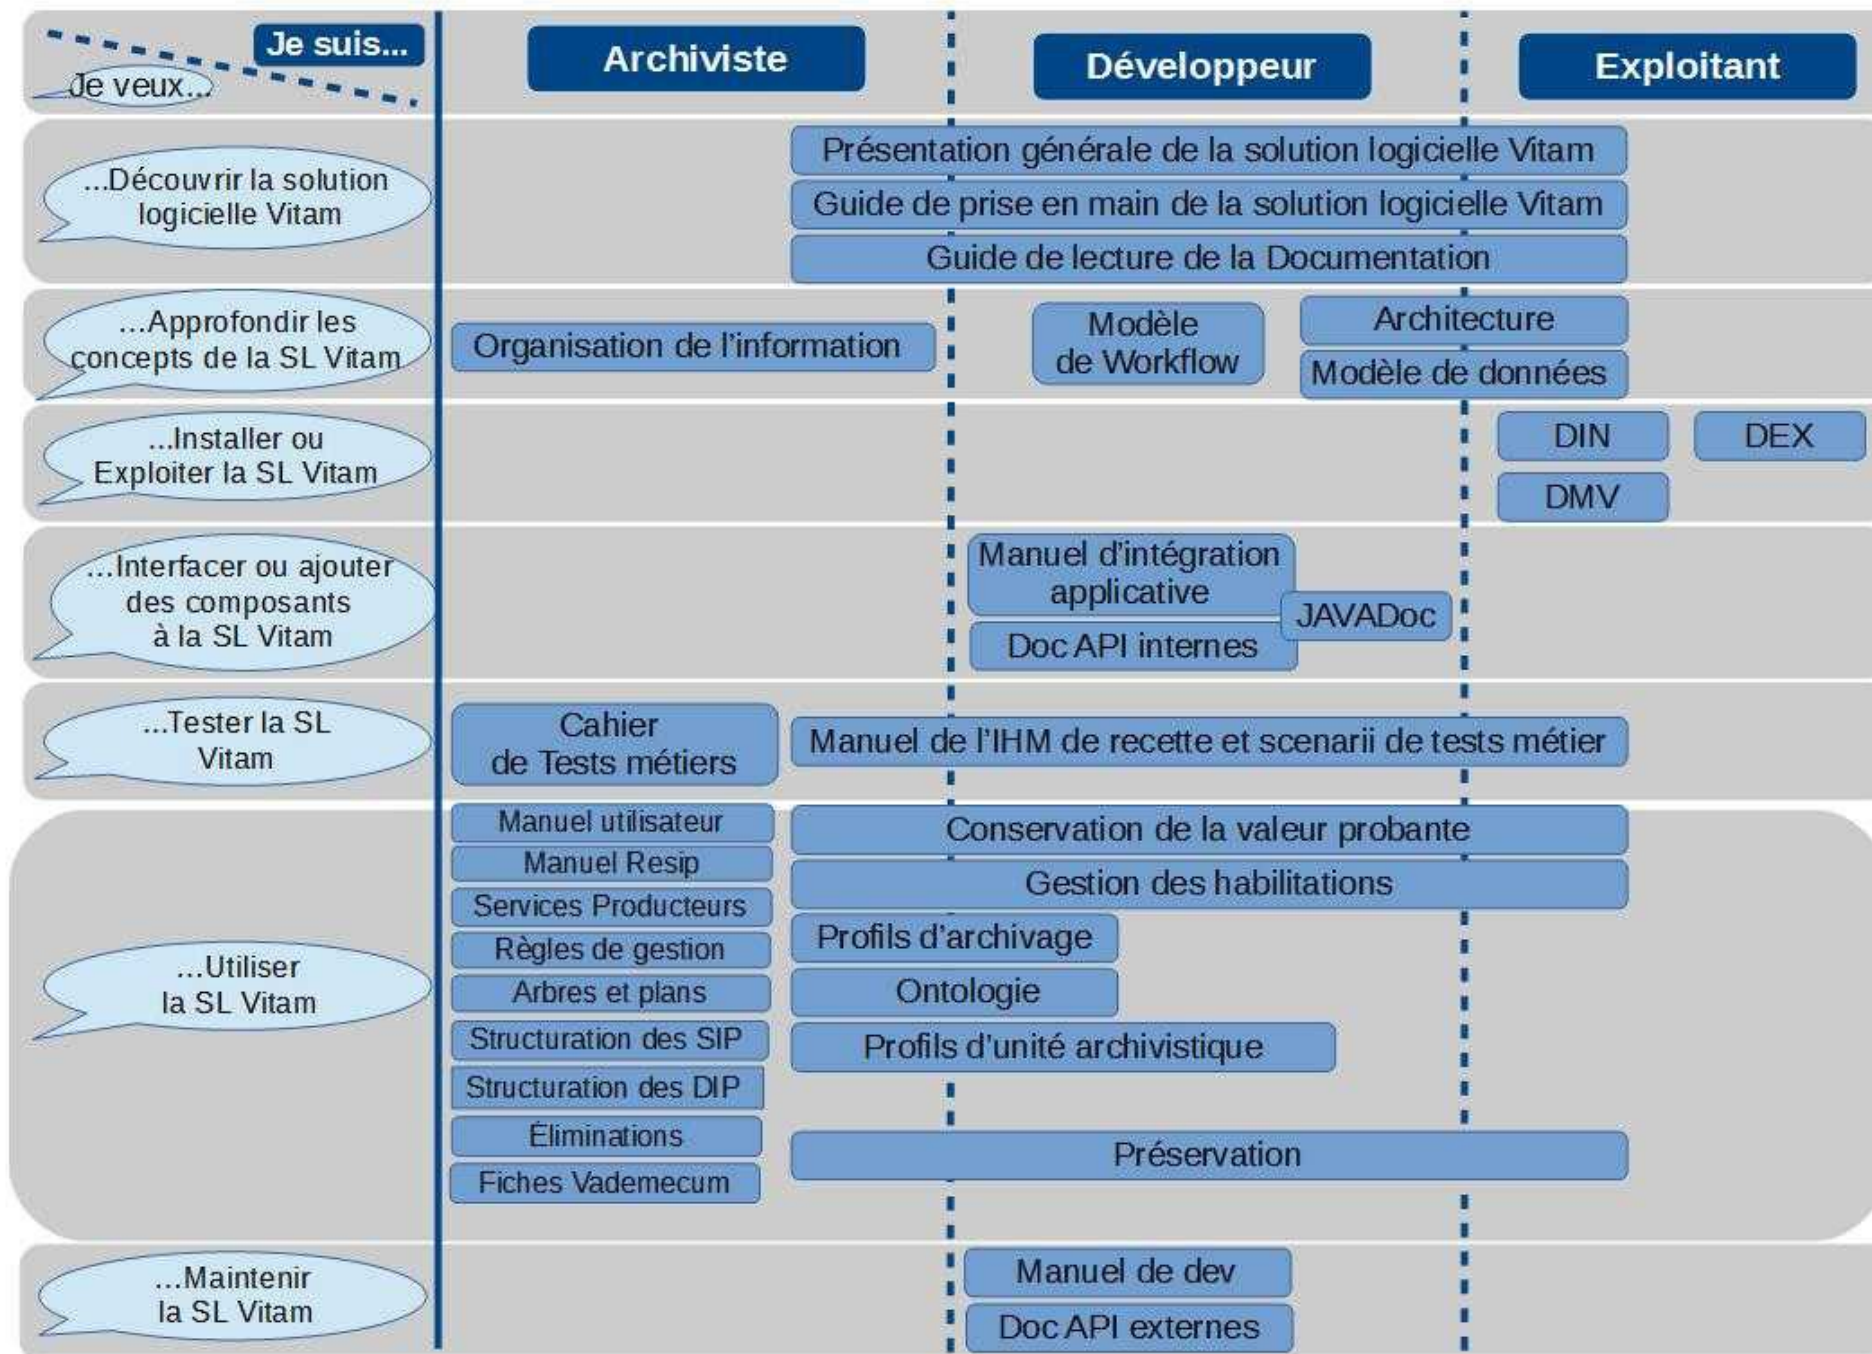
Je suis...
Je veux...
Archiviste
Développeur
Exploitant

...Découvrir la solution logicielle Vitam
Présentation générale de la solution logicielle Vitam
Guide de prise en main de la solution logicielle Vitam
Guide de lecture de la Documentation

...Approfondir les concepts de la SL Vitam
Organisation de l'information
Modèle de Workflow
Architecture
Modèle de données

...Installer ou Exploiter la SL Vitam
DIN
DEX
DMV

...Interfacer ou ajouter des composants à la SL Vitam
Manuel d'intégration applicative
JAVADoc
Doc API internes

...Tester la SL Vitam
Cahier de Tests métiers
Manuel de l'IHM de recette et scenarii de tests métier

...Utiliser la SL Vitam
Manuel utilisateur
Manuel Resip
Services Producteurs
Règles de gestion
Arbres et plans
Structuration des SIP
Structuration des DIP
Éliminations
Fiches Vademecum
Conservation de la valeur probante
Gestion des habilitations
Profils d'archivage
Ontologie
Profils d'unité archivistique
Préservation

...Maintenir la SL Vitam
Manuel de dev
Doc API externes